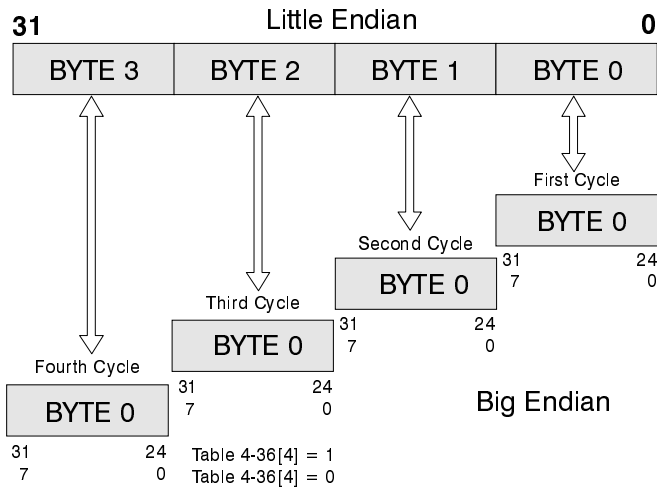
31 Little Endian 0

BYTE 3 BYTE 2 BYTE 1 BYTE 0

First Cycle
BYTE 0
31 24
7 0

Second Cycle
BYTE 0
31 24
7 0

Third Cycle
BYTE 0
31 24
7 0

Fourth Cycle
BYTE 0
31 24
7 0

Big Endian

Table 4-36[4] = 1
Table 4-36[4] = 0